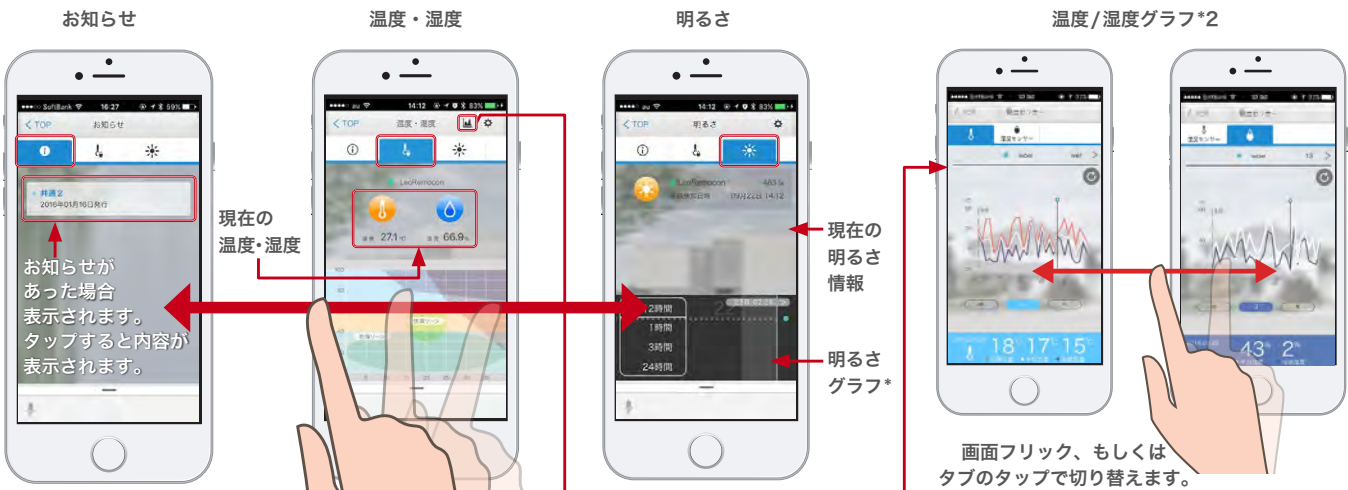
お知らせ

温度・湿度

明るさ

温度/湿度グラフ*2

SoftBank 16:27 59%
< TOP お知らせ
共通2
2016年01月16日発行

お知らせがあった場合表示されます。タップすると内容が表示されます。

au 14:12 83%
< TOP 温度・湿度
LeoRemocon
温度 27.1℃ 湿度 66.9%

現在の温度・湿度

au 14:12 83%
< TOP 明るさ
LeoRemocon 483 lx
09月22日 14:12

現在の明るさ情報

2時間
1時間
3時間
24時間

明るさグラフ*

18 17 15
43 2

画面フリック、もしくはタブのタップで切り替えます。